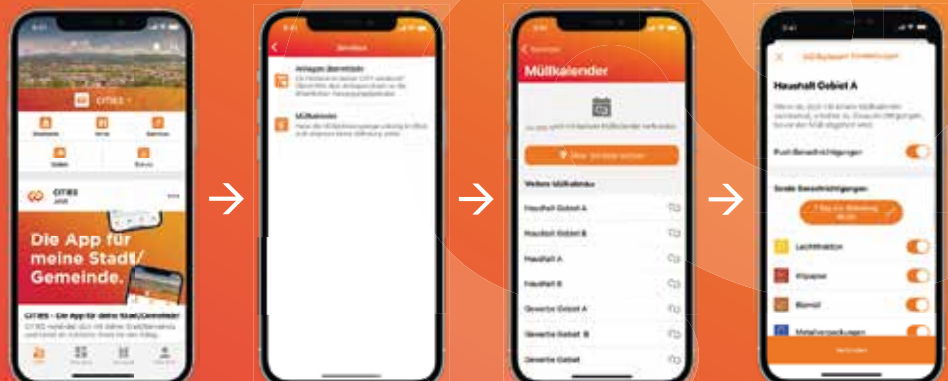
CITIES

Die App für meine Stadt/ Gemeinde.

CITIES - Die App für deine Stadt/Gemeinde

Services

Anlagen Übersicht

Müllkalender

Services

Müllkalender

Weitere Müllkalender

Haushalt Gebiet A

Haushalt Gebiet B

Haushalt A

Haushalt B

Gewerbe Gebiet A

Gewerbe Gebiet B

Gewerbe Gebiet

Haushalt Gebiet A

Push-Benachrichtigungen

Leichtfraktion

Altpapier

Biomüll

Metallverpackungen